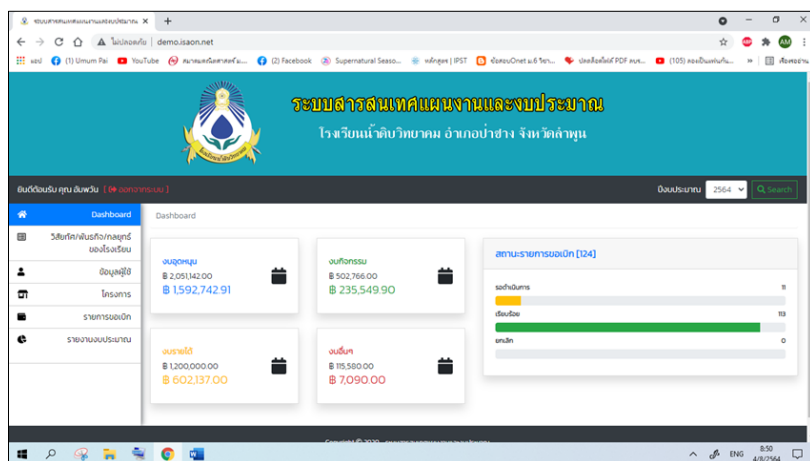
ระบบสารสนเทศแผนงานและงบประมาณ ×
+
ไม่ปลอดภัย | demo.isaon.net
แอป (1) Umum Pai YouTube สมาคมคณิตศาสตร์แ... (2) Facebook Supernatural Seaso... หลักสูตร | IPST ข้อสอบOnet ม.6 วิชา... ปลดล็อคไฟล์ PDF ลบร... (105) ลองเป็นแฟนกัน... » เรื่องรออ่าน
ระบบสารสนเทศแผนงานและงบประมาณ
โรงเรียนน้ำดิบวิทยาคม อำเภอป่าซาง จังหวัดลำพูน
ยินดีต้อนรับ คุณ ฉัมพวัน ( ออกจากระบบ )
ปีงบประมาณ 2564 Search
Dashboard
วิสัยทัศน์/พันธกิจ/กลยุทธ์ ของโรงเรียน
ข้อมูลผู้ใช้
โครงการ
รายการขอเบิก
รายงานงบประมาณ
Dashboard
งบอุดหนุน
฿ 2,051,142.00
฿ 1,592,742.91
งบกิจกรรม
฿ 502,766.00
฿ 235,549.90
งบรายได้
฿ 1,200,000.00
฿ 602,137.00
งบอื่นๆ
฿ 115,580.00
฿ 7,090.00
สถานะรายการขอเบิก [124]
รอดำเนินการ 11
เรียบร้อย 113
ยกเลิก 0
Copyright © 2020 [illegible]
ENG 8:50 4/8/2564